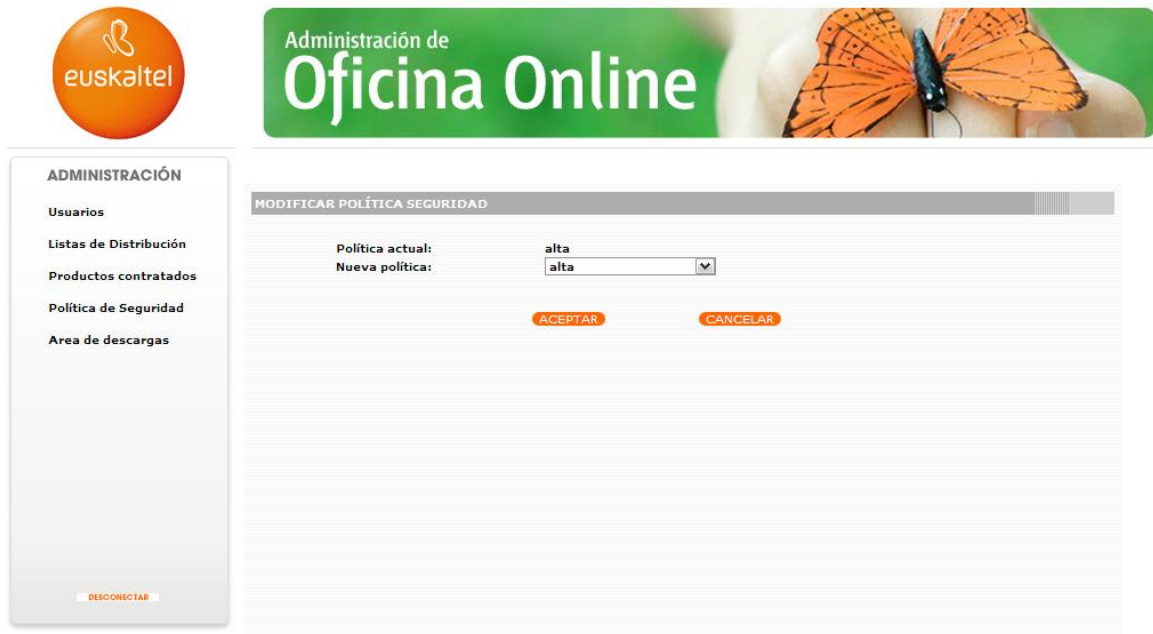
euskaltel

Administración de
Oficina Online

ADMINISTRACIÓN

Usuarios

Listas de Distribución

Productos contratados

Política de Seguridad

Area de descargas

DESCONECTAR

MODIFICAR POLÍTICA SEGURIDAD

Política actual: alta
Nueva política: alta

ACEPTAR CANCELAR